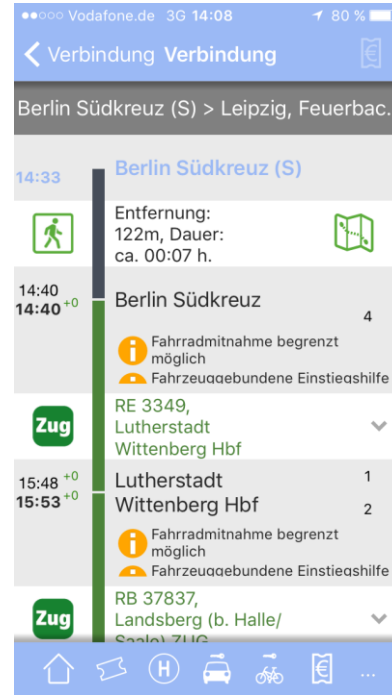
●●○○○ Vodafone.de 3G 14:08 80 %

Verbindung Verbindung

Berlin Südkreuz (S) > Leipzig, Feuerbac.

14:33 Berlin Südkreuz (S)

Entfernung: 122m, Dauer: ca. 00:07 h.

14:40
14:40 +0 Berlin Südkreuz 4

Fahrradmitnahme begrenzt möglich
Fahrzeuggebundene Einstiegshilfe

Zug RE 3349, Lutherstadt Wittenberg Hbf

15:48 +0
15:53 +0 Lutherstadt Wittenberg Hbf 1 2

Fahrradmitnahme begrenzt möglich
Fahrzeuggebundene Einstiegshilfe

Zug RB 37837, Landsberg (b. Halle/ Saale) ZUG

H ...